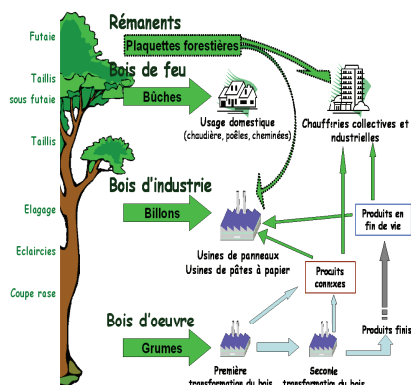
Futaie

Taillis sous futaie

Taillis

Elagage

Eclaircies

Coupe rase

Rémanents

Plaquettes forestières

Bois de feu

Bûches

Usage domestique (chaudière, poêles, cheminées)

Chauffiries collectives et industrielles

Bois d'industrie

Billons

Usines de panneaux
Usines de pâtes à papier

Produits en fin de vie

Proiuits connexes

Bois d'oeuvre

Grumes

Produits finis

Première transformation du bois

Seconde transformation du bois